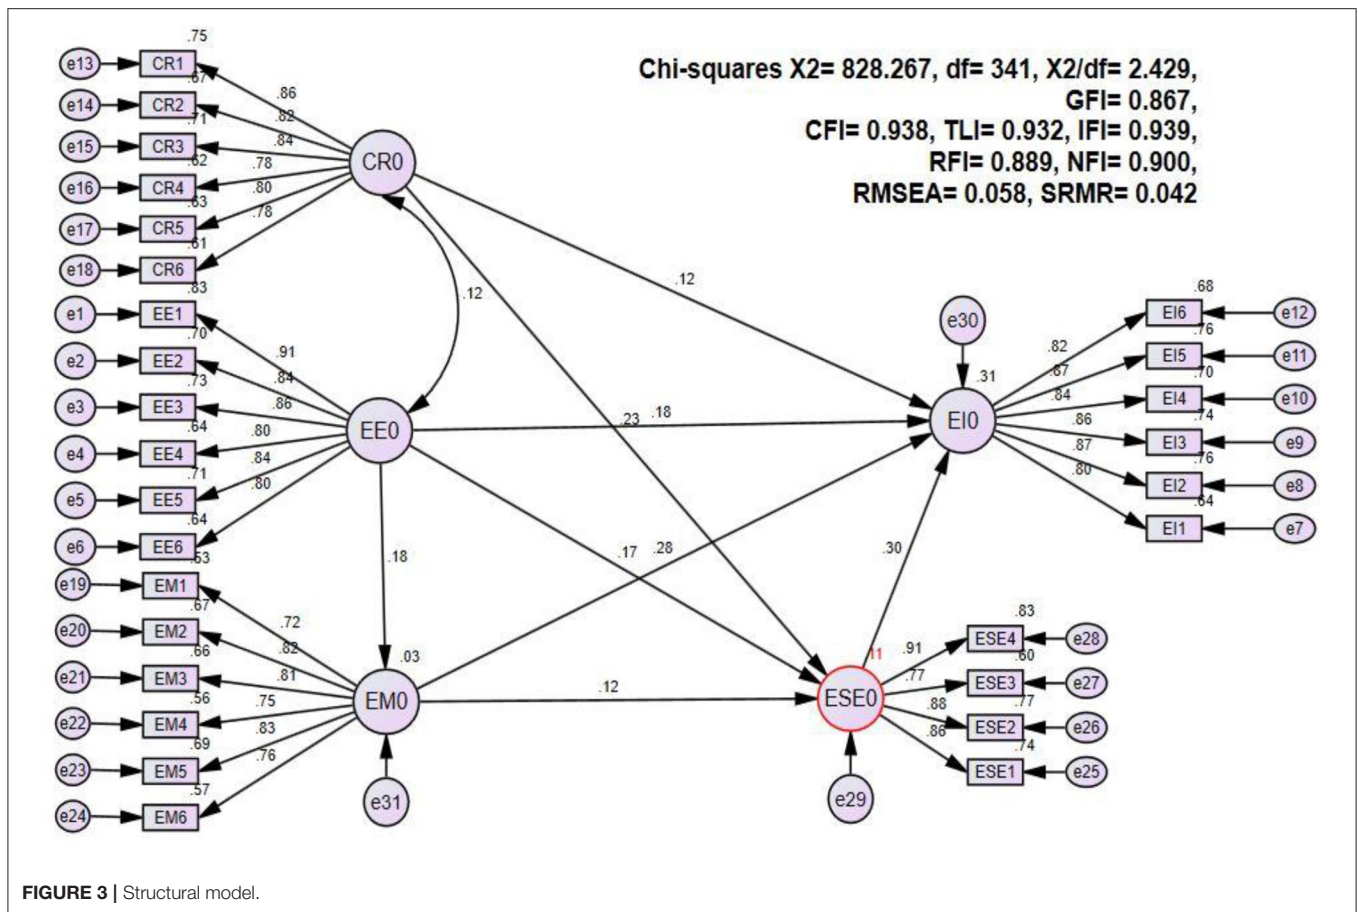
Chi-squares X2= 828.267, df= 341, X2/df= 2.429,
GFI= 0.867,
CFI= 0.938, TLI= 0.932, IFI= 0.939,
RFI= 0.889, NFI= 0.900,
RMSEA= 0.058, SRMR= 0.042

e13 CR1 .75
e14 CR2 .67
e15 CR3 .71
e16 CR4 .62
e17 CR5 .63
e18 CR6 .61
.86 .82 .84 .78 .80 .78
CR0

e1 EE1 .83
e2 EE2 .70
e3 EE3 .73
e4 EE4 .64
e5 EE5 .71
e6 EE6 .64
.91 .84 .86 .80 .84 .80
EE0
.12

e19 EM1 .53
e20 EM2 .67
e21 EM3 .66
e22 EM4 .56
e23 EM5 .69
e24 EM6 .57
.72 .82 .81 .75 .83 .76
EM0 .03
e31

.12 .23 .18 .18 .17 .28 .12 .30

e30
EI0 .31
.82 .87 .84 .86 .87 .80
EI6 .68 e12
EI5 .76 e11
EI4 .70 e10
EI3 .74 e9
EI2 .76 e8
EI1 .64 e7

ESE0 .11
e29
.91 .77 .88 .86
ESE4 .83 e28
ESE3 .60 e27
ESE2 .77 e26
ESE1 .74 e25

FIGURE 3 | Structural model.